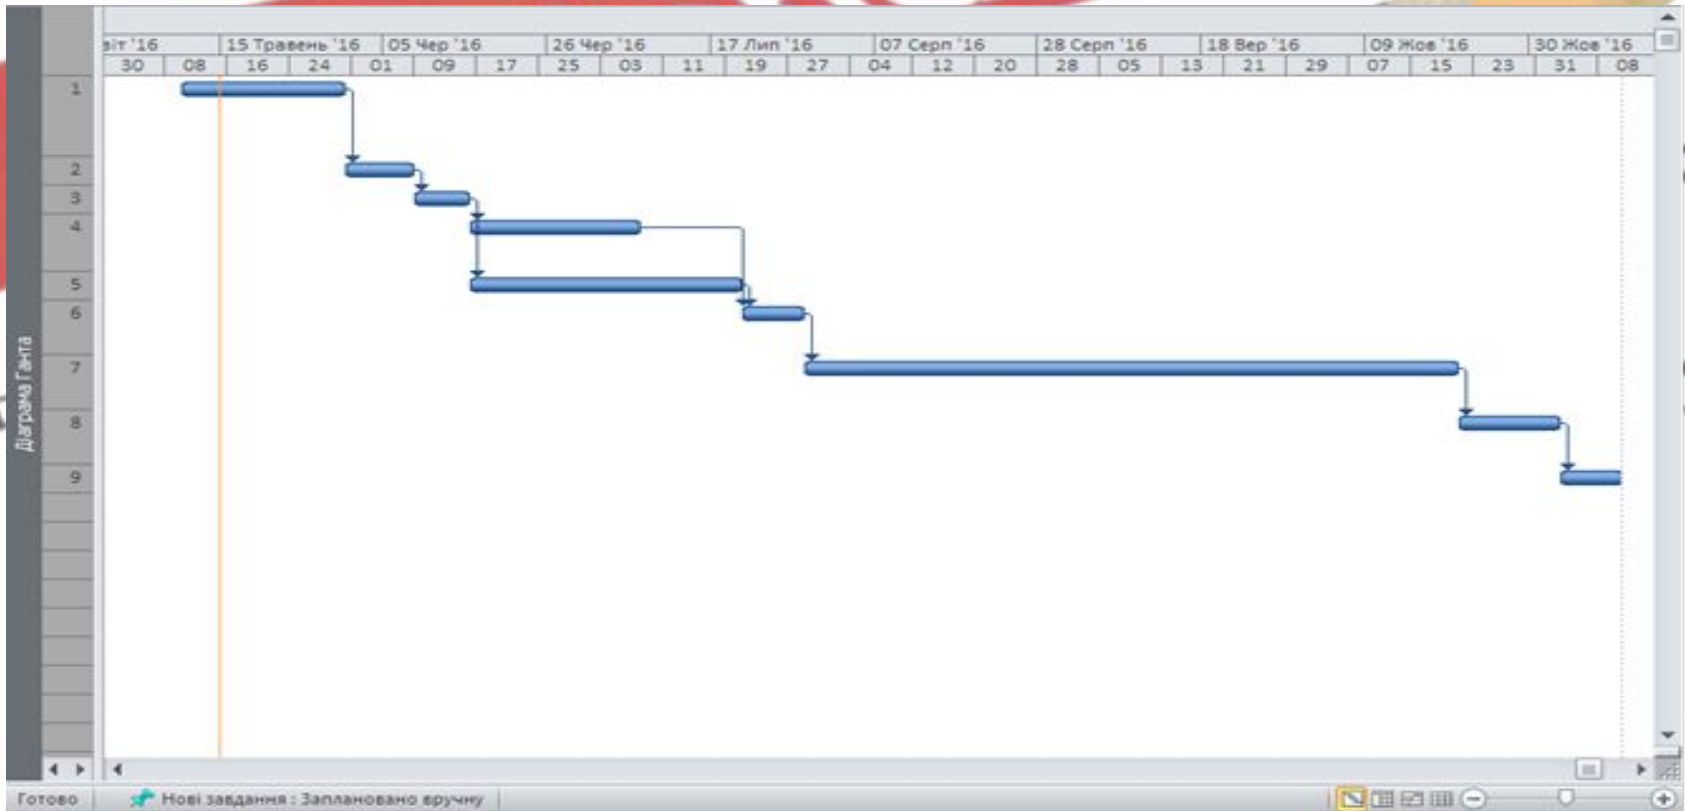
Діаграма Ганта

віт '16 | 15 Травень '16 | 05 Чер '16 | 26 Чер '16 | 17 Лип '16 | 07 Серп '16 | 28 Серп '16 | 18 Вер '16 | 09 Жов '16 | 30 Жов '16

30 08 16 24 01 09 17 25 03 11 19 27 04 12 20 28 05 13 21 29 07 15 23 31 08

1
2
3
4
5
6
7
8
9

Готово | Нові завдання : Заплановано вручну